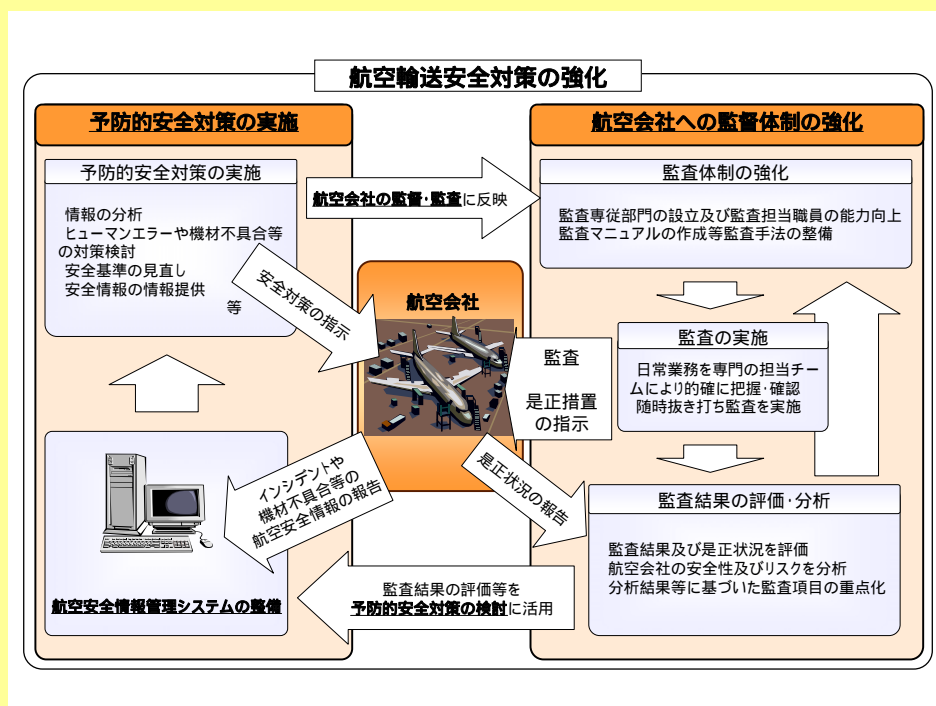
航空輸送安全対策の強化

予防的安全対策の実施

予防的安全対策の実施

情報の分析
ヒューマンエラーや機材不具合等の対策検討
安全基準の見直し
安全情報の情報提供
等

航空安全情報管理システムの整備

航空会社への監督体制の強化

監査体制の強化

監査専従部門の設立及び監査担当職員の能力向上
監査マニュアルの作成等監査手法の整備

監査の実施

日常業務を専門の担当チームにより的確に把握･確認
随時抜き打ち監査を実施

監査結果の評価･分析

監査結果及び是正状況を評価
航空会社の安全性及びリスクを分析
分析結果等に基づいた監査項目の重点化

航空会社の監督･監査に反映

安全対策の指示

航空会社

監査

是正措置の指示

是正状況の報告

インシデントや機材不具合等の航空安全情報の報告

監査結果の評価等を予防的安全対策の検討に活用